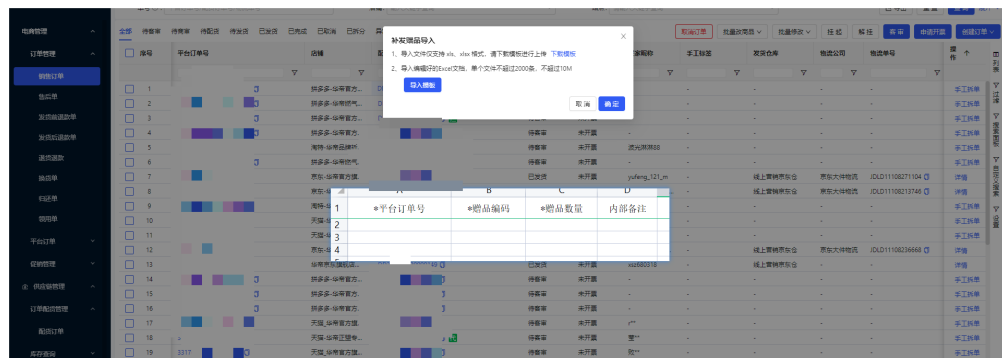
电商管理
订单管理
销售订单
售后单
发货前退款单
发货后退款单
退货退款
换货单
补运单
领用单
平台订单
促销管理
供应链管理
订单配货管理
配货订单
库存查询

全部 待审单 待有货 待配货 待发货 已发货 已完成 已取消 已拆分

取消订单 批量改商品 批量修改 挂起 解挂 审单 申请开票 创建订单

序号 平台订单号 店铺 商家编码 手工标签 发货仓库 物流公司 物流单号 操作

补发赠品导入
1、导入文件仅支持 xls、xlsx 格式，请下载模板进行上传 下载模板
2、导入编辑好的Excel文档，单个文件不超过2000条，不超过10M
导入赠品
取消 确定

| | A | B | C | D |
|---|---|---|---|---|
| 1 | *平台订单号 | *赠品编码 | *赠品数量 | 内部备注 |
| 2 | | | | |
| 3 | | | | |
| 4 | | | | |

1 拼多多-华帝官方... 手工拆单
2 拼多多-华帝厨电... 手工拆单
3 拼多多-华帝官方... 手工拆单
4 拼多多-华帝官方... 待客审 未开票 手工拆单
5 淘特-华帝品牌... 待客审 未开票 波光粼粼88 手工拆单
6 拼多多-华帝厨电... 待客审 未开票 手工拆单
7 京东-华帝官方... 已发货 未开票 yufeng_121_m 线上管销京东仓 京东大件物流 JDLD11108271104 详情
8 京东-华帝官方... 线上管销京东仓 京东大件物流 JDLD11108213746 详情
9 淘特-华... 手工拆单
10 天猫-华... 手工拆单
11 天猫-华... 手工拆单
12 京东-华... 线上管销京东仓 京东大件物流 JDLD11108236668 详情
13 拼多多-华... 已发货 未开票 ssz680316 手工拆单
14 拼多多-华帝官方... 待客审 未开票 手工拆单
15 拼多多-华帝官方... 待客审 未开票 手工拆单
16 拼多多-华帝官方... 待客审 未开票 手工拆单
17 天猫-华帝官方旗... 待客审 未开票 r** 手工拆单
18 天猫-华帝正慧专... 待客审 未开票 雷** 手工拆单
19 3217 天猫-华帝官方旗... 待客审 未开票 农** 手工拆单

列表 过滤 高级筛选 自定义 设置